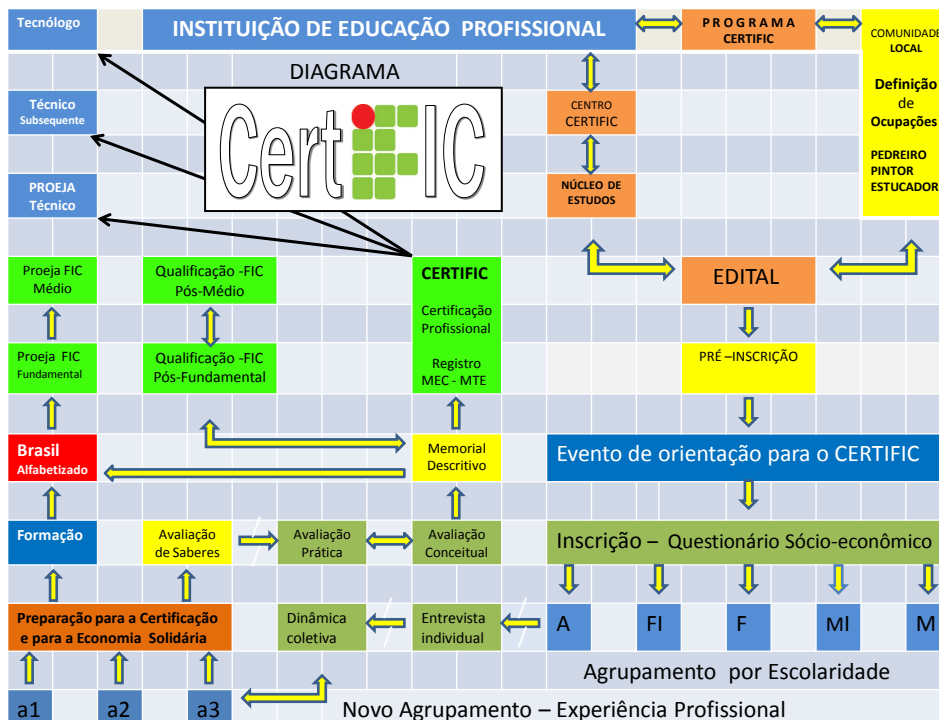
Tecnólogo

INSTITUIÇÃO DE EDUCAÇÃO PROFISSIONAL

PROGRAMA CERTIFIC

COMUNIDADE LOCAL

Definição de Ocupações

PEDREIRO
PINTOR
ESTUCADOR

DIAGRAMA

Técnico Subsequente

CertIFIC

CENTRO CERTIFIC

NÚCLEO DE ESTUDOS

PROEJA Técnico

Proeja FIC Médio

Qualificação -FIC Pós-Médio

CERTIFIC

Certificação Profissional

Registro MEC - MTE

EDITAL

Proeja FIC Fundamental

Qualificação -FIC Pós-Fundamental

PRÉ –INSCRIÇÃO

Brasil Alfabetizado

Memorial Descritivo

Evento de orientação para o CERTIFIC

Formação

Avaliação de Saberes

Avaliação Prática

Avaliação Conceitual

Inscrição – Questionário Sócio-econômico

Preparação para a Certificação e para a Economia Solidária

Dinâmica coletiva

Entrevista individual

A

FI

F

MI

M

Agrupamento por Escolaridade

a1

a2

a3

Novo Agrupamento – Experiência Profissional